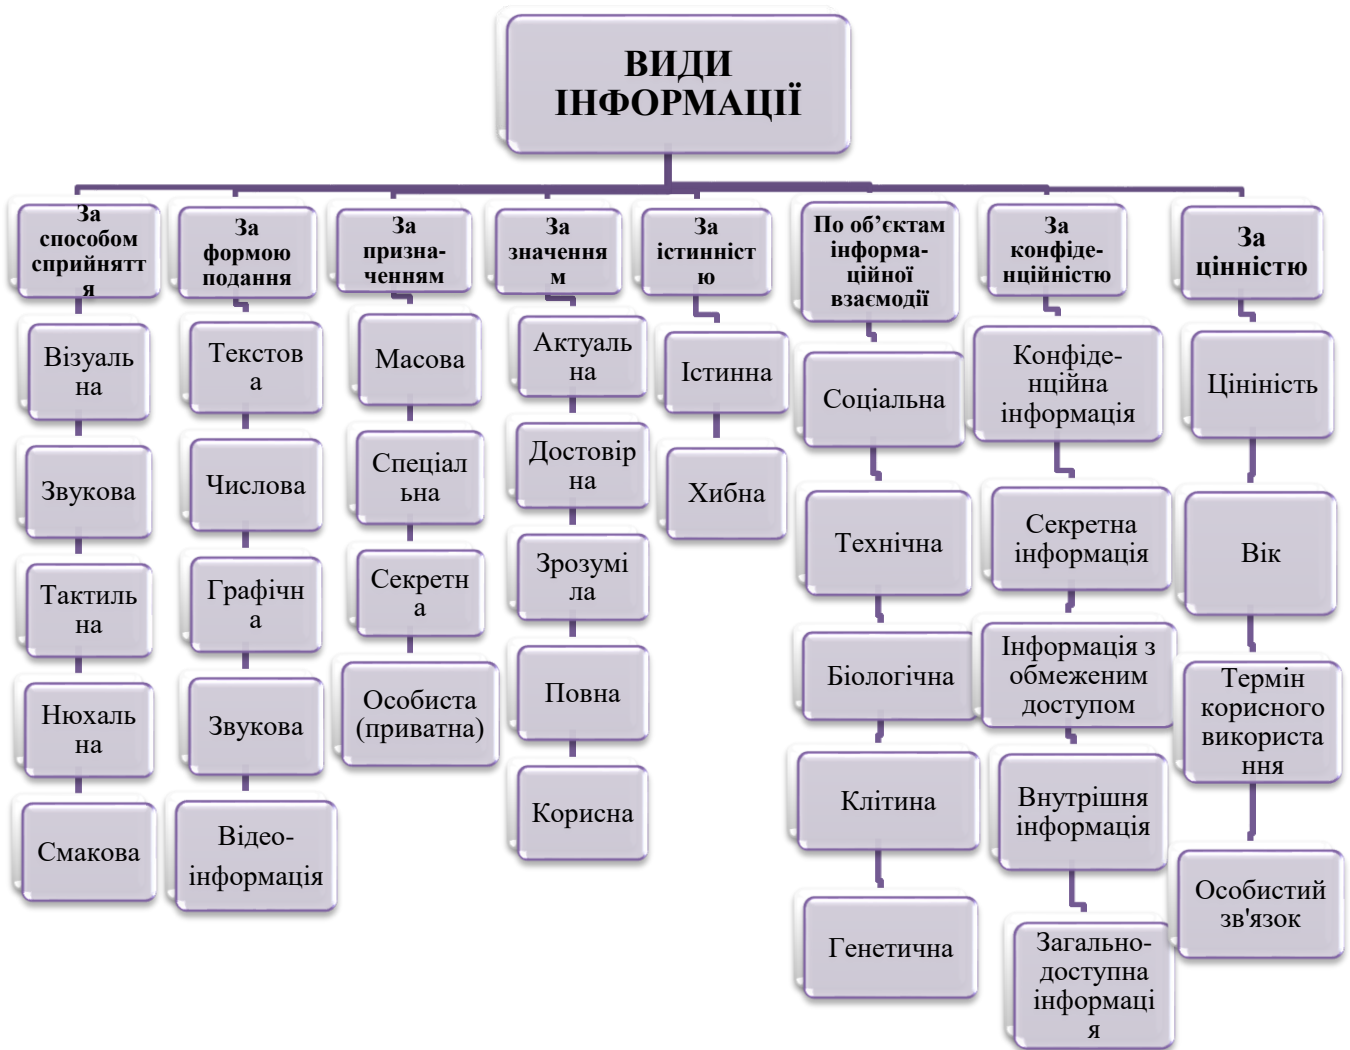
ВИДИ ІНФОРМАЦІЇ

За способом сприйнятт я

Візуаль на

Звукова

Тактиль на

Нюхаль на

Смакова

За формою подання

Текстов а

Числова

Графічн а

Звукова

Відео-інформація

За призна-ченням

Масова

Спеціал ьна

Секретн а

Особиста (приватна)

За значення м

Актуаль на

Достовір на

Зрозумі ла

Повна

Корисна

За істинніст ю

Істинна

Хибна

По об'єктам інформа-ційної взаємодії

Соціальна

Технічна

Біологічна

Клітина

Генетична

За конфіде-нційністю

Конфіде-нційна інформація

Секретна інформація

Інформація з обмеженим доступом

Внутрішня інформація

Загально-доступна інформаці я

За цінністю

Цініність

Вік

Термін корисного використа ння

Особистий зв'язок